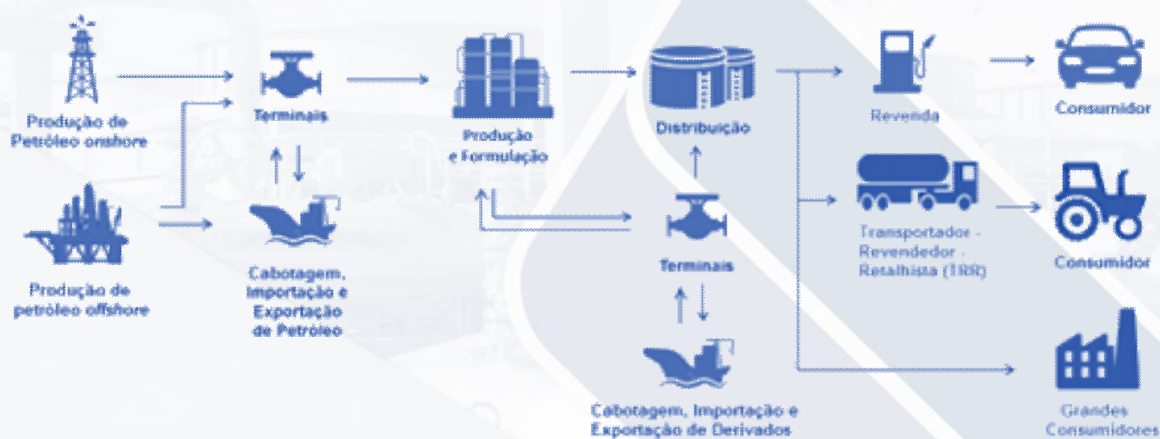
Produção de Petróleo onshore

Produção de petróleo offshore

Terminais

Cabotagem, Importação e Exportação de Petróleo

Produção e Formulação

Distribuição

Terminais

Cabotagem, Importação e Exportação de Derivados

Revenda

Consumidor

Transportador - Revendedor - Retalhista (TRR)

Consumidor

Grandes Consumidores